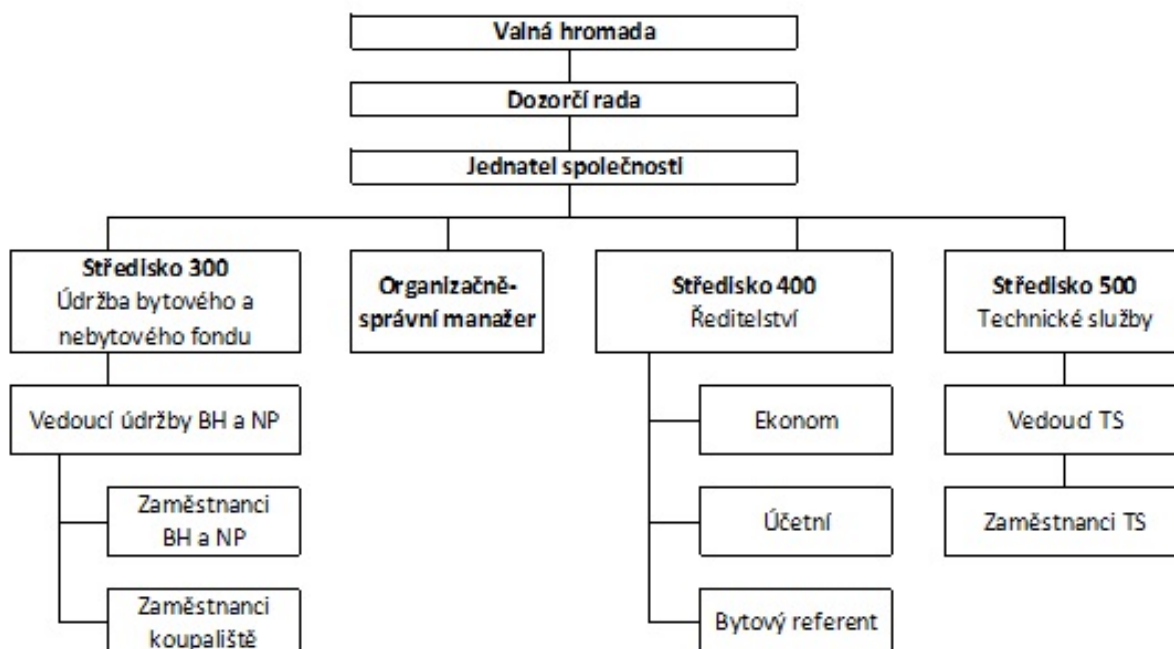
Valná hromada

Dozorčí rada

Jednatel společnosti

Středisko 300
Údržba bytového a nebytového fondu

Vedoucí údržby BH a NP

Zaměstnanci BH a NP

Zaměstnanci koupaliště

Organizačně-správní manažer

Středisko 400
Ředitelství

Ekonom

Účetní

Bytový referent

Středisko 500
Technické služby

Vedoucí TS

Zaměstnanci TS